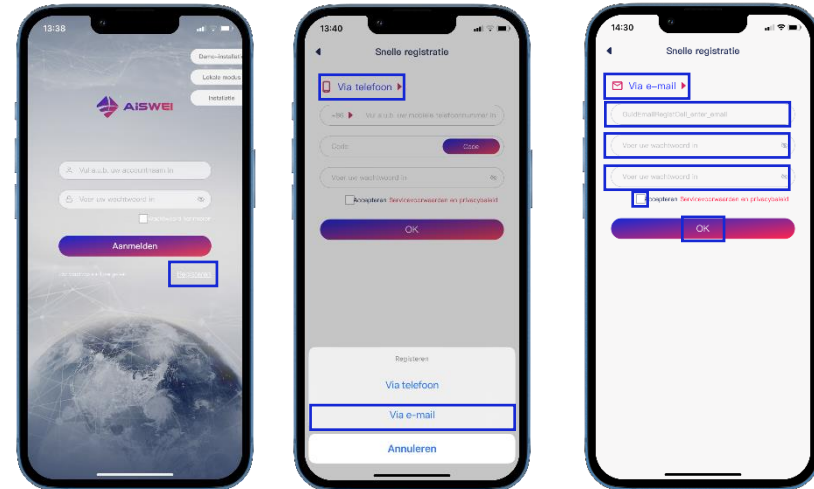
13:38

Demo-installatie
Lokale modus
Installatie

AiSWEI

Voer a.u.b. uw accountnaam in
Voer uw wachtwoord in
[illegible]
Aanmelden
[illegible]
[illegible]

13:40

Snelle registratie

Via telefoon
+86 Voer a.u.b. uw mobiele telefoonnummer in
Code
Code
Voer uw wachtwoord in
Accepteren Servicevoorwaarden en privacybeleid
OK

Registreren
Via telefoon
Via e-mail
Annuleren

14:30

Snelle registratie

Via e-mail
GuidEmailRegistCell_enter_email
Voer uw wachtwoord in
Voer uw wachtwoord in
Accepteren Servicevoorwaarden en privacybeleid
OK